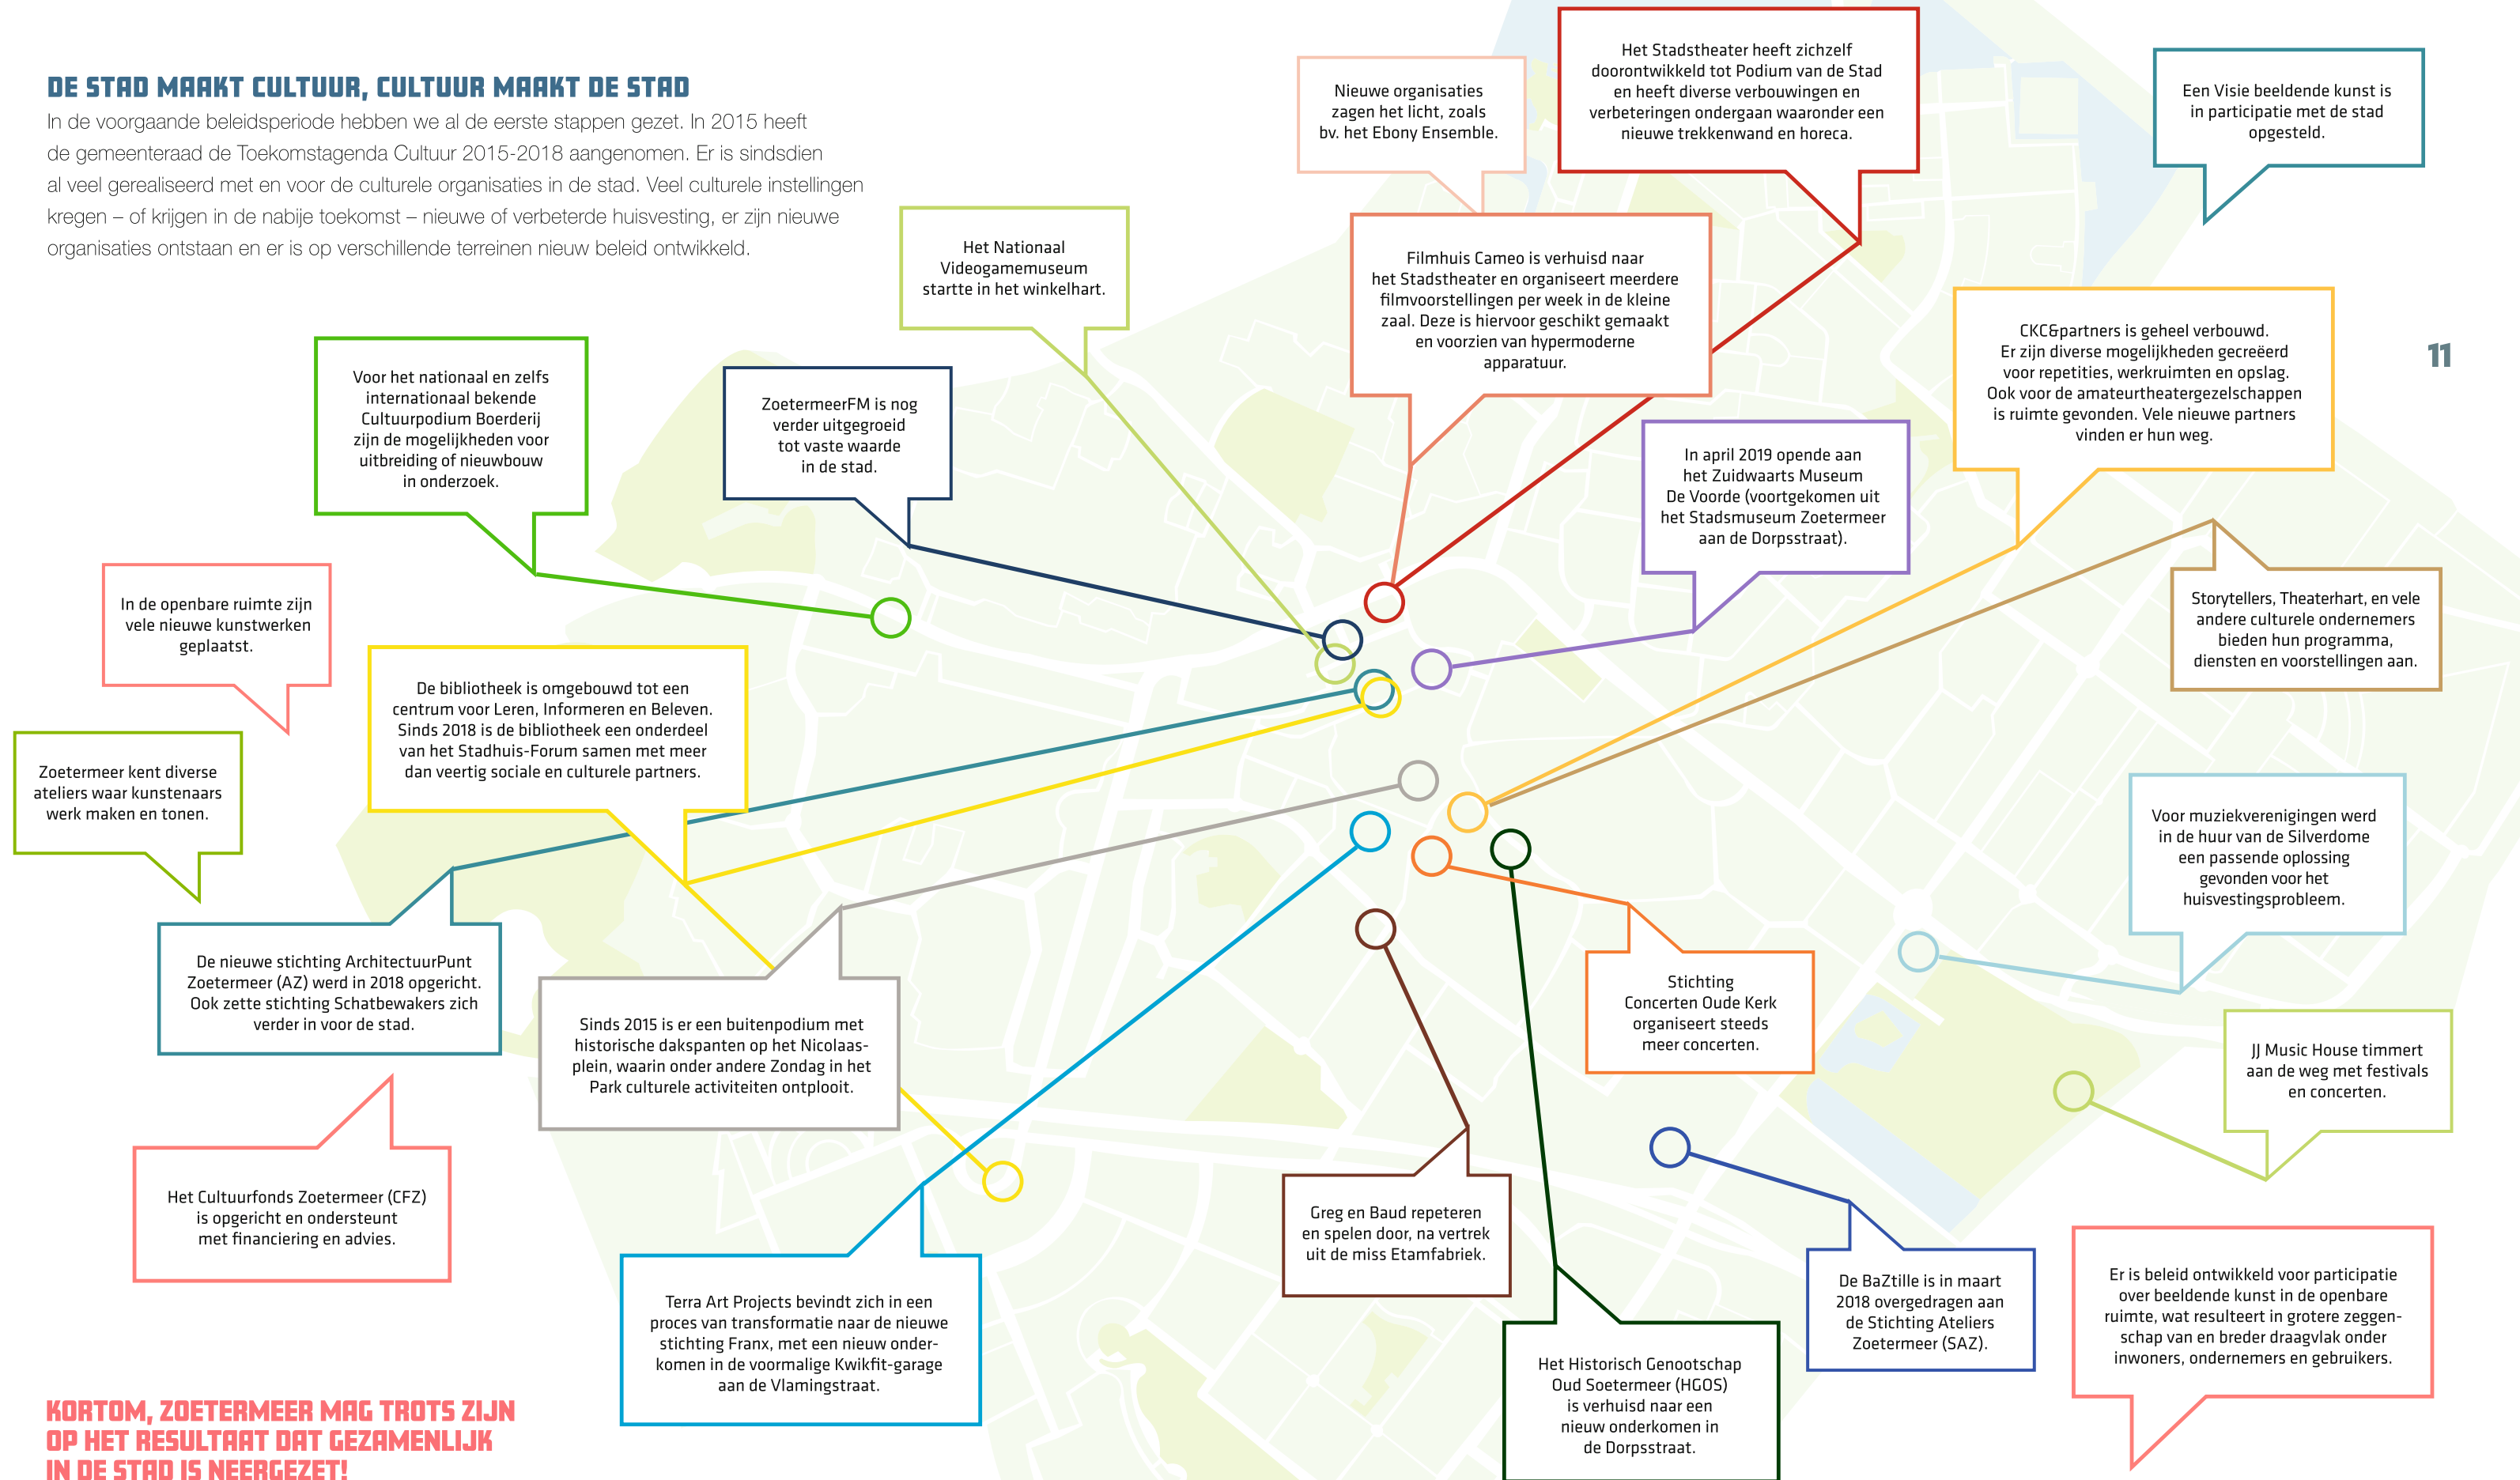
DE STAD MAAKT CULTUUR, CULTUUR MAAKT DE STAD

In de voorgaande beleidsperiode hebben we al de eerste stappen gezet. In 2015 heeft de gemeenteraad de Toekomstagenda Cultuur 2015-2018 aangenomen. Er is sindsdien al veel gerealiseerd met en voor de culturele organisaties in de stad. Veel culturele instellingen kregen – of krijgen in de nabije toekomst – nieuwe of verbeterde huisvesting, er zijn nieuwe organisaties ontstaan en er is op verschillende terreinen nieuw beleid ontwikkeld.

Nieuwe organisaties zagen het licht, zoals bv. het Ebony Ensemble.

Het Stadstheater heeft zichzelf doorontwikkeld tot Podium van de Stad en heeft diverse verbouwingen en verbeteringen ondergaan waaronder een nieuwe trekkenwand en horeca.

Een Visie beeldende kunst is in participatie met de stad opgesteld.

Het Nationaal Videogamemuseum startte in het winkelhart.

Filmhuis Cameo is verhuisd naar het Stadstheater en organiseert meerdere filmvoorstellingen per week in de kleine zaal. Deze is hiervoor geschikt gemaakt en voorzien van hypermoderne apparatuur.

CKC&partners is geheel verbouwd. Er zijn diverse mogelijkheden gecreëerd voor repetities, werkruimten en opslag. Ook voor de amateurtheatergezelschappen is ruimte gevonden. Vele nieuwe partners vinden er hun weg.

11

Voor het nationaal en zelfs internationaal bekende Cultuurpodium Boerderij zijn de mogelijkheden voor uitbreiding of nieuwbouw in onderzoek.

ZoetermeerFM is nog verder uitgegroeid tot vaste waarde in de stad.

In april 2019 opende aan het Zuidwaarts Museum De Voorde (voortgekomen uit het Stadsmuseum Zoetermeer aan de Dorpsstraat).

In de openbare ruimte zijn vele nieuwe kunstwerken geplaatst.

Storytellers, Theaterhart, en vele andere culturele ondernemers bieden hun programma, diensten en voorstellingen aan.

De bibliotheek is omgebouwd tot een centrum voor Leren, Informeren en Beleven. Sinds 2018 is de bibliotheek een onderdeel van het Stadhuis-Forum samen met meer dan veertig sociale en culturele partners.

Zoetermeer kent diverse ateliers waar kunstenaars werk maken en tonen.

Voor muziekverenigingen werd in de huur van de Silverdome een passende oplossing gevonden voor het huisvestingsprobleem.

De nieuwe stichting ArchitectuurPunt Zoetermeer (AZ) werd in 2018 opgericht. Ook zette stichting Schatbewakers zich verder in voor de stad.

Sinds 2015 is er een buitenpodium met historische dakspanten op het Nicolaasplein, waarin onder andere Zondag in het Park culturele activiteiten ontplooit.

Stichting Concerten Oude Kerk organiseert steeds meer concerten.

JJ Music House timmert aan de weg met festivals en concerten.

Het Cultuurfonds Zoetermeer (CFZ) is opgericht en ondersteunt met financiering en advies.

Greg en Baud repeteren en spelen door, na vertrek uit de miss Etamfabriek.

De BaZtille is in maart 2018 overgedragen aan de Stichting Ateliers Zoetermeer (SAZ).

Er is beleid ontwikkeld voor participatie over beeldende kunst in de openbare ruimte, wat resulteert in grotere zeggenschap van en breder draagvlak onder inwoners, ondernemers en gebruikers.

Terra Art Projects bevindt zich in een proces van transformatie naar de nieuwe stichting Franx, met een nieuw onderkomen in de voormalige Kwikfit-garage aan de Vlamingstraat.

Het Historisch Genootschap Oud Soetermeer (HGOS) is verhuisd naar een nieuw onderkomen in de Dorpsstraat.

KORTOM, ZOETERMEER MAG TROTS ZIJN OP HET RESULTAAT DAT GEZAMENLIJK IN DE STAD IS NEERGEZET!